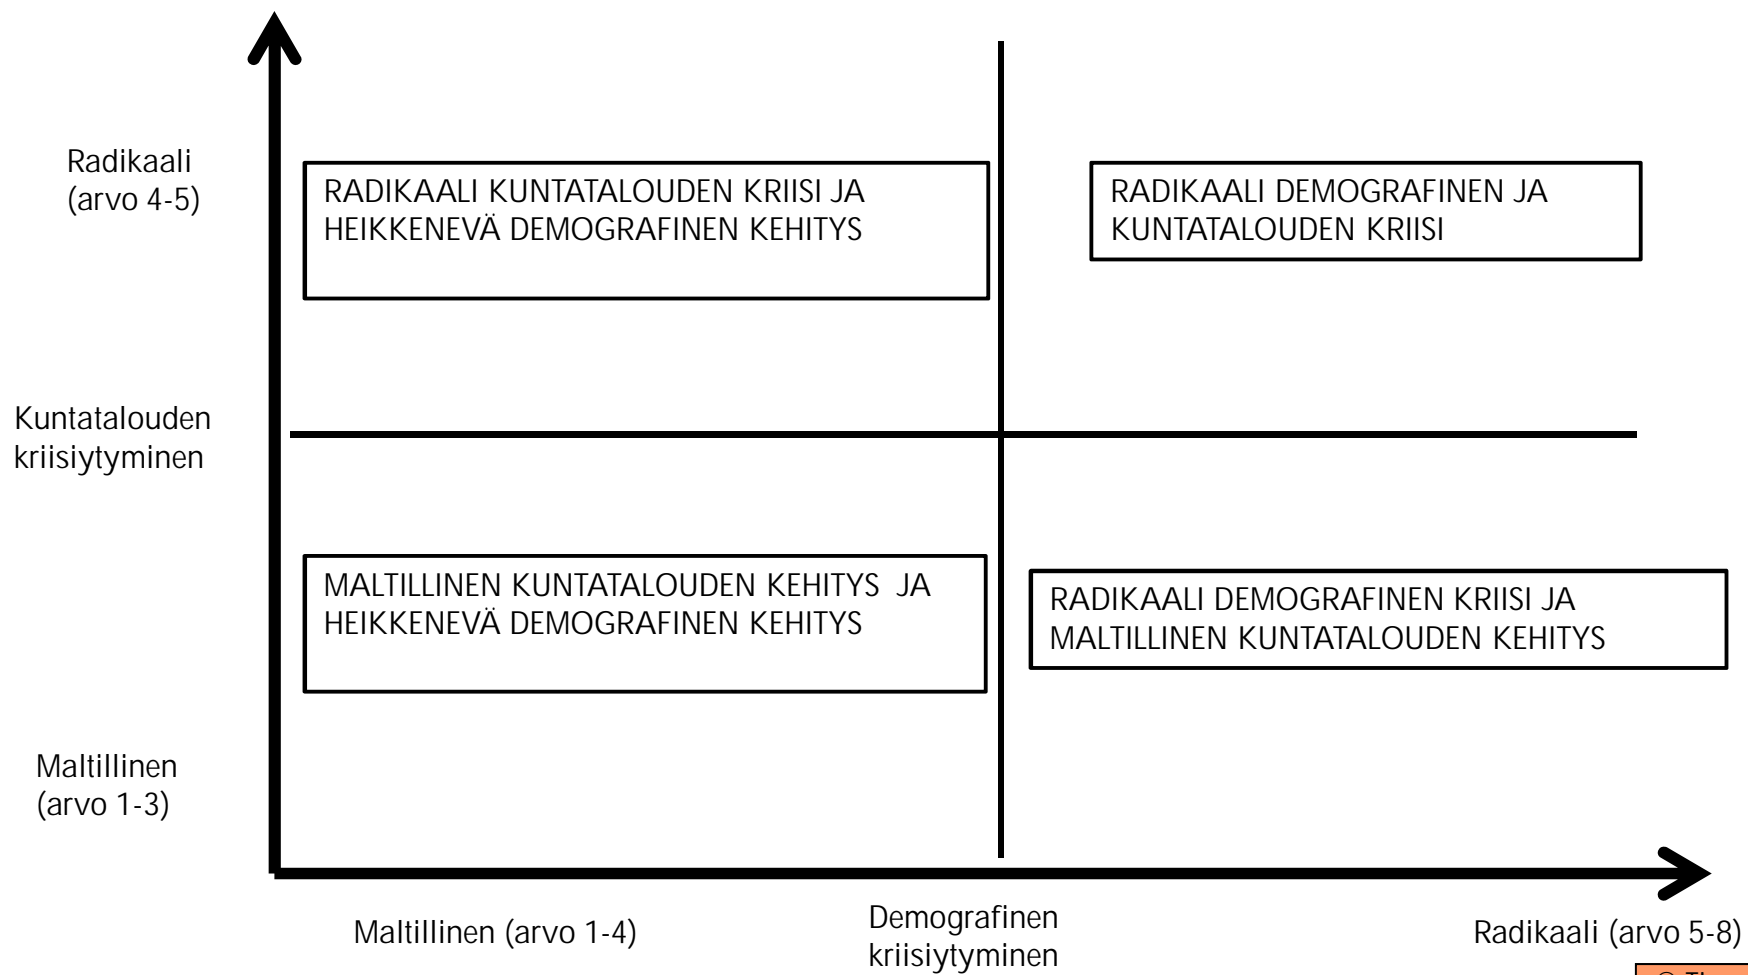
Radikaali (arvo 4-5)

RADIKAALI KUNTATALOUDEN KRIISI JA HEIKKENEVÄ DEMOGRAFINEN KEHITYS

RADIKAALI DEMOGRAFINEN JA KUNTATALOUDEN KRIISI

Kuntatalouden kriisiytyminen

MALTILLINEN KUNTATALOUDEN KEHITYS JA HEIKKENEVÄ DEMOGRAFINEN KEHITYS

RADIKAALI DEMOGRAFINEN KRIISI JA MALTILLINEN KUNTATALOUDEN KEHITYS

Maltillinen (arvo 1-3)

Maltillinen (arvo 1-4)

Demografinen kriisiytyminen

Radikaali (arvo 5-8)

© Ti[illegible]